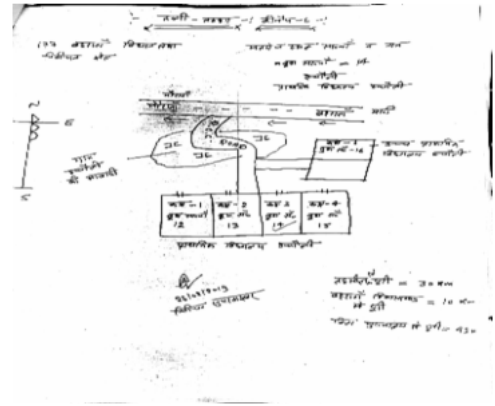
नक्शी - नजरा - ( ड्रॉइंग - 1 )

(1) बहराना विधानसभा मतदेय स्थल

कुल मतदाता = 14

प्राथमिक विद्यालय इमलीडीह

कक्ष - 1 कुल मतदाता 12

कक्ष - 2 कुल म० 13

कक्ष - 3 कुल म० 14

कक्ष - 4 कुल म० 15

प्राथमिक विद्यालय इमलीडीह

कक्ष - 1 कुल म० - 14

प्राथमिक विद्यालय

ग्राम इमलीडीह की आबादी

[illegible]

मुख्य मार्ग

N

E

S

सड़क की दूरी = 30 मी०

महरानी विद्यालय = 10 मी० से दूरी

पोलिंग बूथ से दूरी = 45 मी०

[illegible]
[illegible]